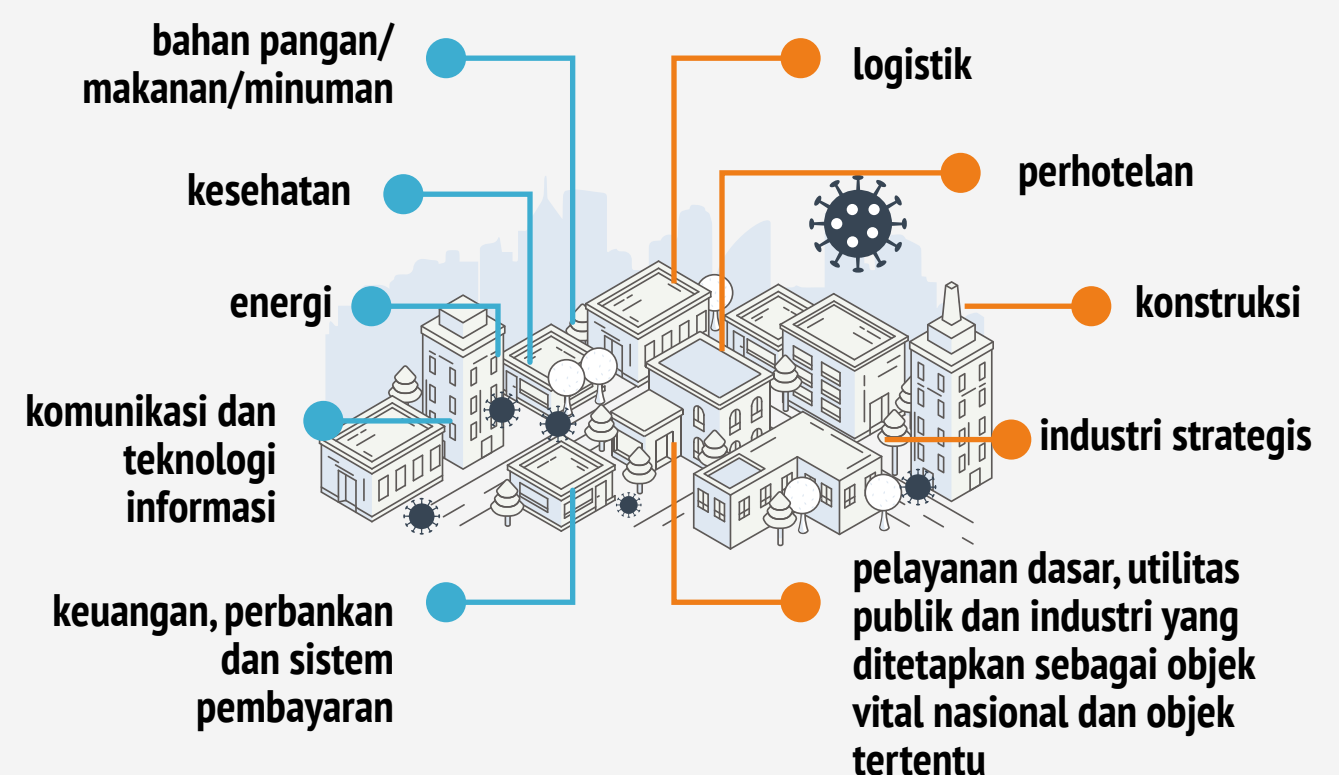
bahan pangan/
makanan/minuman

logistik

kesehatan

perhotelan

energi

konstruksi

komunikasi dan teknologi informasi

industri strategis

keuangan, perbankan dan sistem pembayaran

pelayanan dasar, utilitas publik dan industri yang ditetapkan sebagai objek vital nasional dan objek tertentu